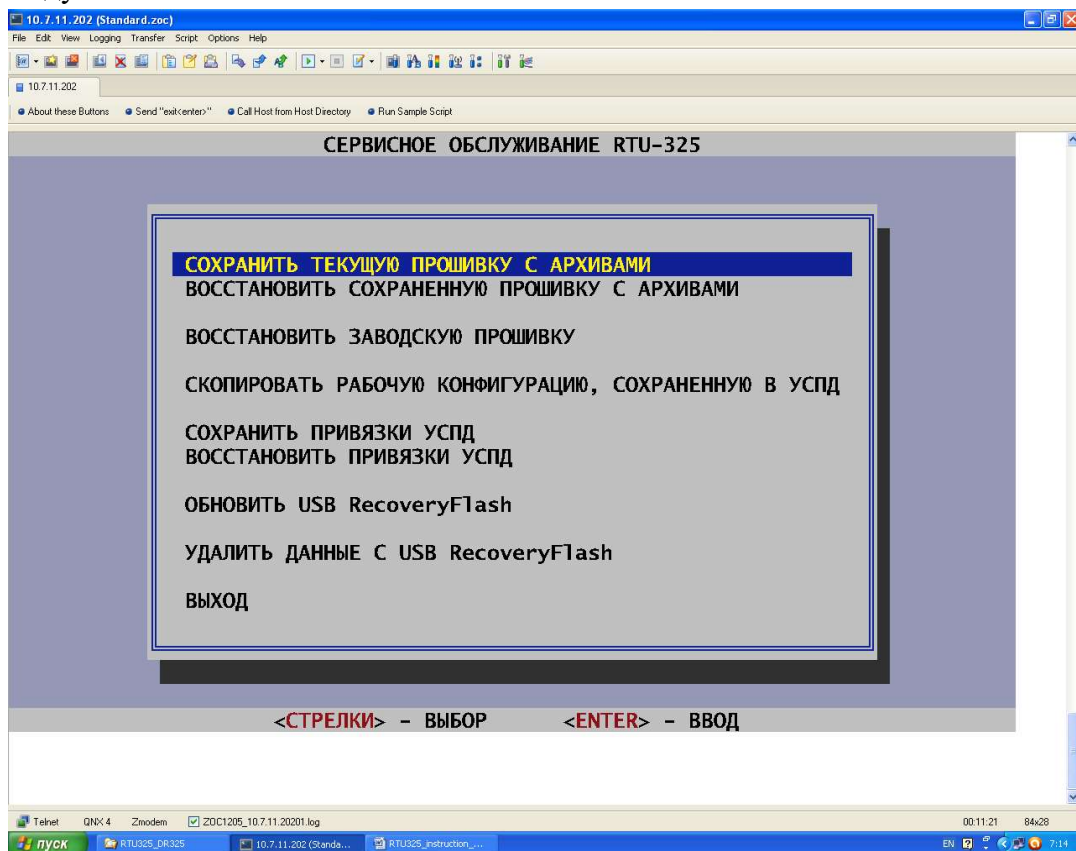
10.7.11.202 (Standard.zoc)

File Edit View Logging Transfer Script Options Help

10.7.11.202

About these Buttons Send "exit<enter>" Call Host from Host Directory Run Sample Script

СЕРВИСНОЕ ОБСЛУЖИВАНИЕ RTU-325

СОХРАНИТЬ ТЕКУЩУЮ ПРОШИВКУ С АРХИВАМИ
ВОССТАНОВИТЬ СОХРАНЕННУЮ ПРОШИВКУ С АРХИВАМИ

ВОССТАНОВИТЬ ЗАВОДСКУЮ ПРОШИВКУ

СКОПИРОВАТЬ РАБОЧУЮ КОНФИГУРАЦИЮ, СОХРАНЕННУЮ В УСПД

СОХРАНИТЬ ПРИВЯЗКИ УСПД
ВОССТАНОВИТЬ ПРИВЯЗКИ УСПД

ОБНОВИТЬ USB RecoveryFlash

УДАЛИТЬ ДАННЫЕ С USB RecoveryFlash

ВЫХОД

<СТРЕЛКИ> - ВЫБОР <ENTER> - ВВОД

Telnet QNX 4 Zmodem ZOC1205_10.7.11.20201.log 00:11:21 84x28

пуск RTU325_DR325 10.7.11.202 (Standa... RTU325_instruction_... EN 7:14